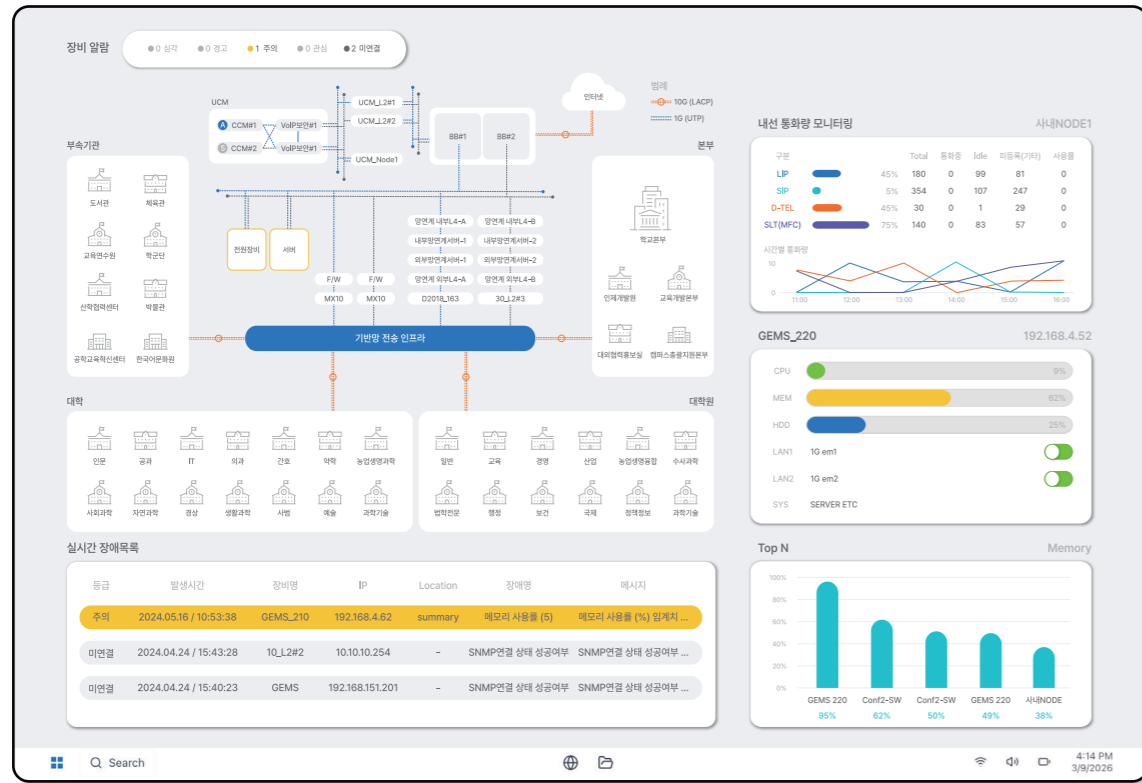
장비 알람
● 0 심각 ● 0 경고 ● 1 주의 ● 0 관심 ● 2 미연결

UCM
A CCM#1
S CCM#2
VoIP보안#1
VoIP보안#1
UCM_L2#1
UCM_L2#2
UCM_Node1
BB#1
BB#2
인터넷
범례
10G (LACP)
1G (UTP)

부속기관
도서관
체육관
교육연수원
학군단
산학협력센터
박물관
공학교육혁신센터
한국어문화원

전원장비
서버
F/W
F/W
MX10
MX10
망연계 내부L4-A
망연계 내부L4-B
내부망연계서버-1
내부망연계서버-2
외부망연계서버-1
외부망연계서버-2
망연계 외부L4-A
망연계 외부L4-B
D2018_163
3G_L2#3
기반망 전송 인프라

본부
학교본부
인재개발원
교육개발본부
대외협력홍보실
캠퍼스종합지원본부

대학
인문
공과
IT
의과
간호
약학
농업생명과학
사회과학
자연과학
경상
생활과학
사범
예술
과학기술

대학원
일반
교육
경영
산업
농업생명융합
수사과학
법학전문
행정
보건
국제
정책정보
과학기술

실시간 장애목록
| 등급 | 발생시간 | 장비명 | IP | Location | 장애명 | 메시지 |
|---|---|---|---|---|---|---|
| 주의 | 2024.05.16 / 10:53:38 | GEMS_210 | 192.168.4.62 | summary | 메모리 사용률 (5) | 메모리 사용률 (%) 임계치 ... |
| 미연결 | 2024.04.24 / 15:43:28 | 10_L2#2 | 10.10.10.254 | – | SNMP연결 상태 성공여부 | SNMP연결 상태 성공여부 ... |
| 미연결 | 2024.04.24 / 15:40:23 | GEMS | 192.168.151.201 | – | SNMP연결 상태 성공여부 | SNMP연결 상태 성공여부 ... |

내선 통화량 모니터링
사내NODE1
| 구분 | | Total | 통화중 | Idle | 미등록(기타) | 사용률 |
|---|---|---|---|---|---|---|
| LIP | 45% | 180 | 0 | 99 | 81 | 0 |
| SIP | 5% | 354 | 0 | 107 | 247 | 0 |
| D-TEL | 45% | 30 | 0 | 1 | 29 | 0 |
| SLT(MFC) | 75% | 140 | 0 | 83 | 57 | 0 |
시간별 통화량
10
5
0
11:00 12:00 13:00 14:00 15:00 16:30

GEMS_220
192.168.4.52
CPU 9%
MEM 62%
HDD 25%
LAN1 1G em1
LAN2 1G em2
SYS SERVER ETC

Top N
Memory
100%
80%
60%
40%
20%
0%
GEMS 220 95%
Conf2-SW 62%
Conf2-SW 50%
GEMS 220 49%
사내NODE 38%

Search
4:14 PM
3/9/2026